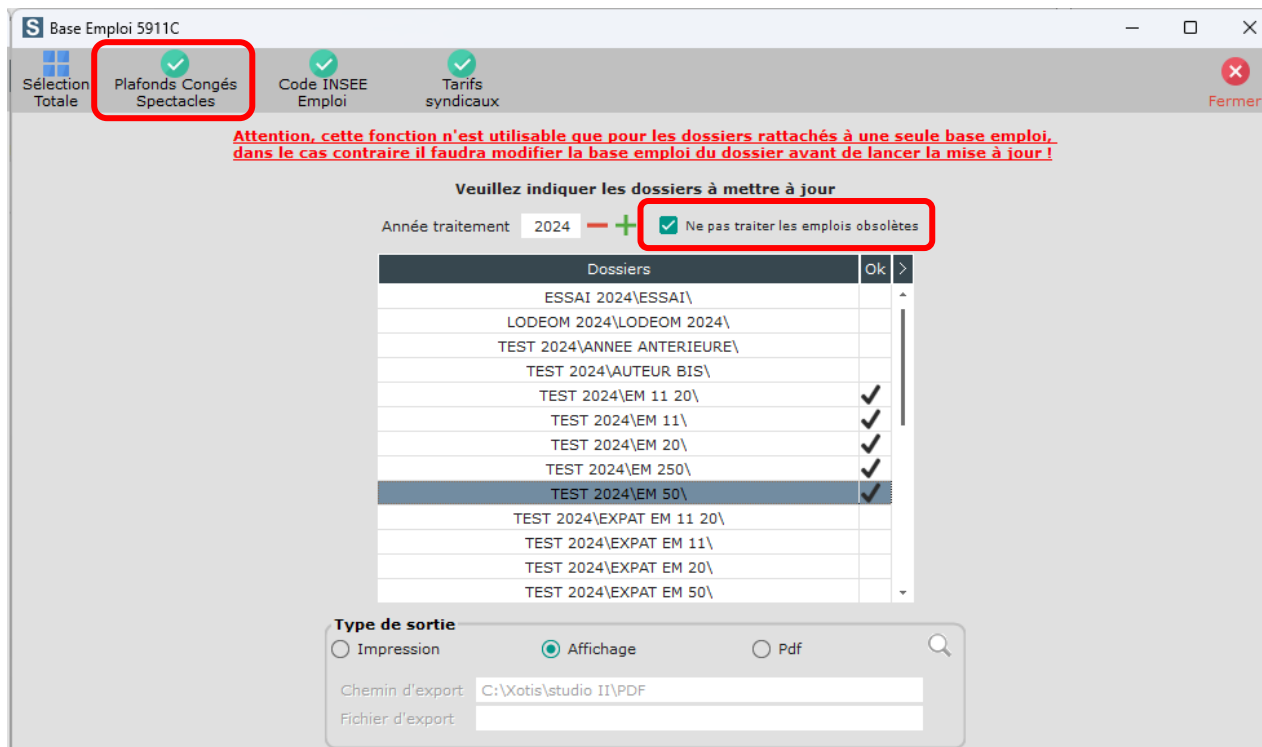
S Base Emploi 5911C

Sélection Totale

Plafonds Congés Spectacles

Code INSEE Emploi

Tarifs syndicaux

Fermer

Attention, cette fonction n'est utilisable que pour les dossiers rattachés à une seule base emploi, dans le cas contraire il faudra modifier la base emploi du dossier avant de lancer la mise à jour !

Veuillez indiquer les dossiers à mettre à jour

Année traitement 2024

Ne pas traiter les emplois obsolètes

| Dossiers | Ok |
|---|---|
| ESSAI 2024\ESSAI\ | |
| LODEOM 2024\LODEOM 2024\ | |
| TEST 2024\ANNEE ANTERIEURE\ | |
| TEST 2024\AUTEUR BIS\ | |
| TEST 2024\EM 11 20\ | ✓ |
| TEST 2024\EM 11\ | ✓ |
| TEST 2024\EM 20\ | ✓ |
| TEST 2024\EM 250\ | ✓ |
| TEST 2024\EM 50\ | ✓ |
| TEST 2024\EXPAT EM 11 20\ | |
| TEST 2024\EXPAT EM 11\ | |
| TEST 2024\EXPAT EM 20\ | |
| TEST 2024\EXPAT EM 50\ | |

Type de sortie

Impression

Affichage

Pdf

Chemin d'export C:\Xotis\studio II\PDF

Fichier d'export